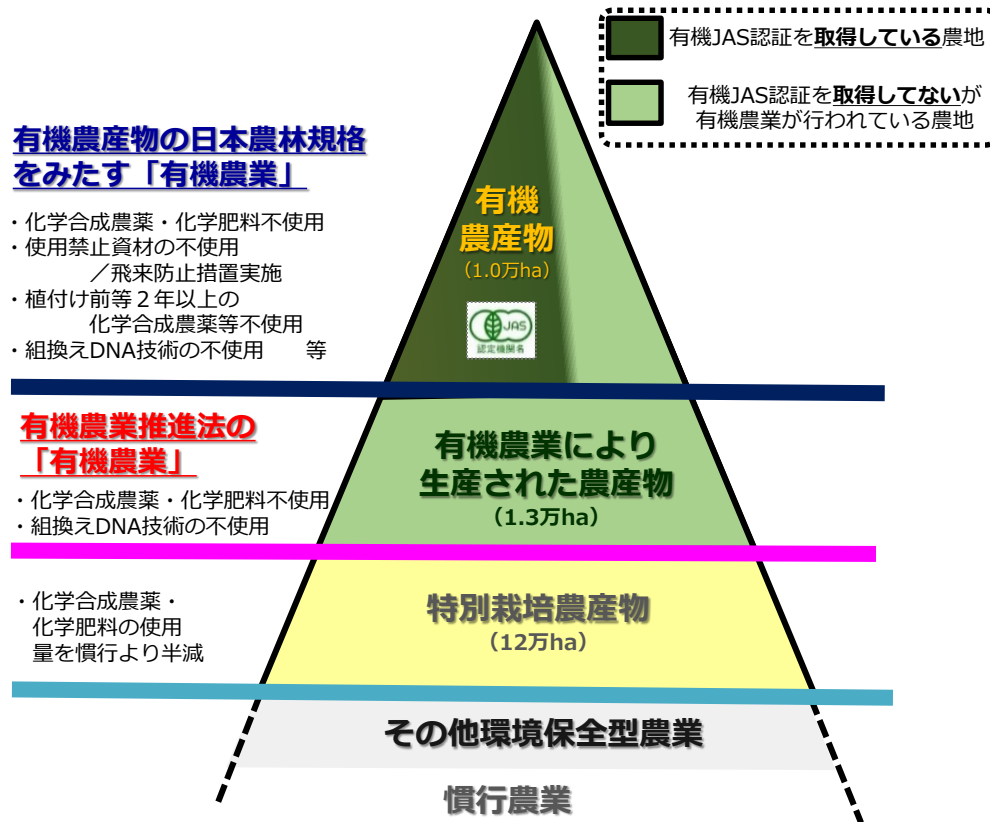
有機JAS認証を取得している農地

有機JAS認証を取得してないが有機農業が行われている農地

有機農産物の日本農林規格をみたす「有機農業」

・化学合成農薬・化学肥料不使用
・使用禁止資材の不使用／飛来防止措置実施
・植付け前等２年以上の化学合成農薬等不使用
・組換えDNA技術の不使用　　等

有機農産物
（1.0万ha）

JAS
認定機関名

有機農業推進法の「有機農業」

・化学合成農薬・化学肥料不使用
・組換えDNA技術の不使用

有機農業により生産された農産物
（1.3万ha）

・化学合成農薬・化学肥料の使用量を慣行より半減

特別栽培農産物
（12万ha）

その他環境保全型農業

慣行農業